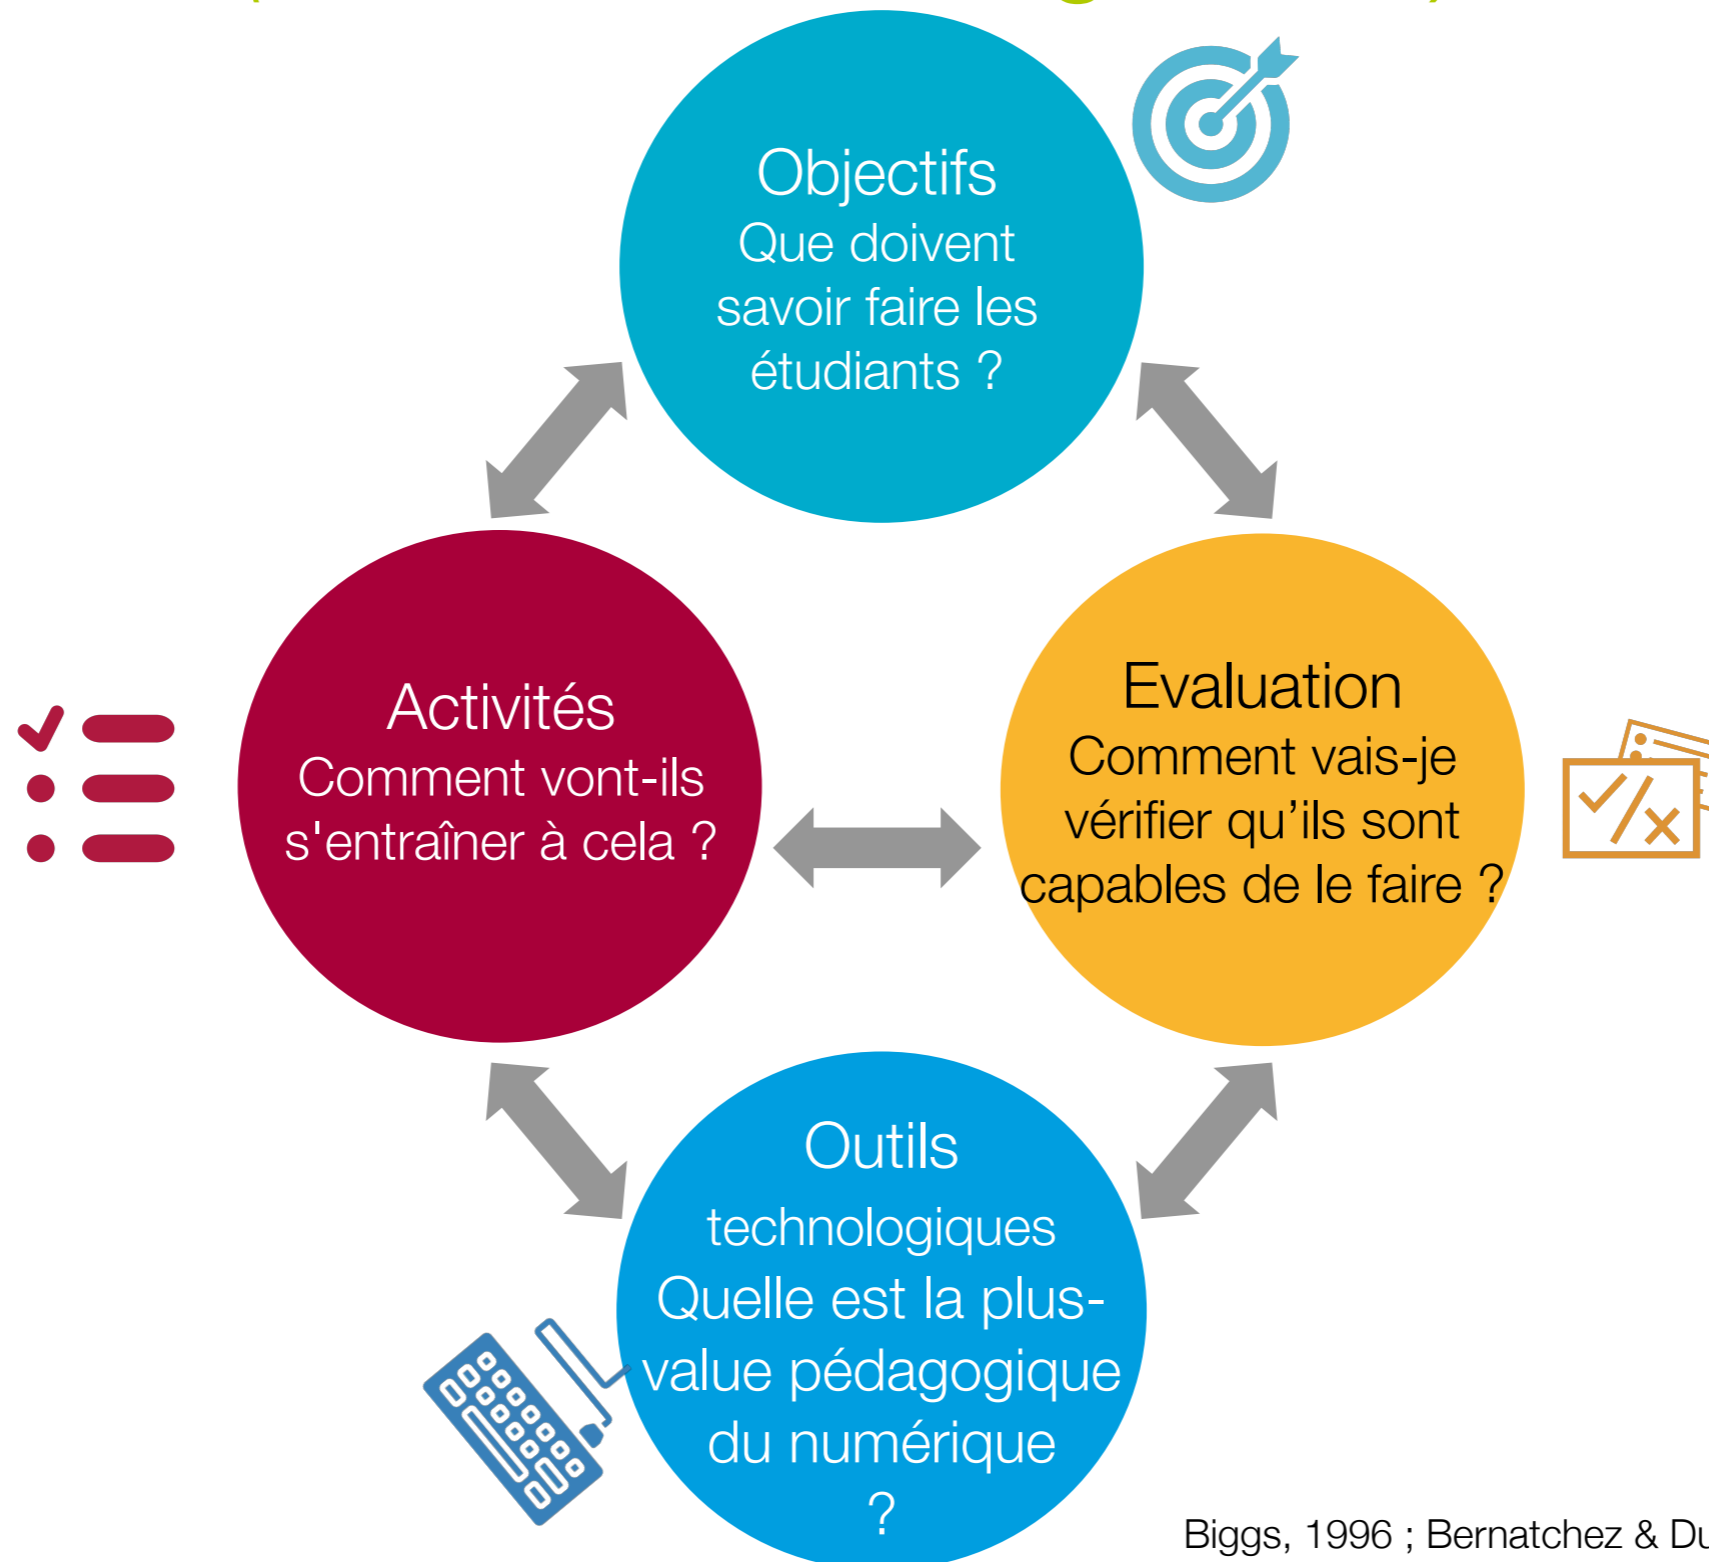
Objectifs
Que doivent savoir faire les étudiants ?

Activités
Comment vont-ils s'entraîner à cela ?

Evaluation
Comment vais-je vérifier qu'ils sont capables de le faire ?

Outils technologiques
Quelle est la plus-value pédagogique du numérique ?

Biggs, 1996 ; Bernatchez & Du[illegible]